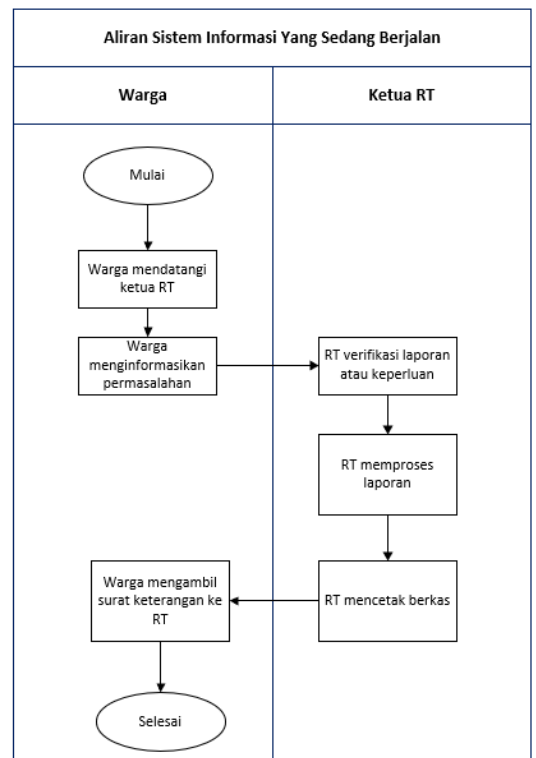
Aliran Sistem Informasi Yang Sedang Berjalan

| Warga | Ketua RT |
|---|---|

Mulai

Warga mendatangi ketua RT

Warga menginformasikan permasalahan

RT verifikasi laporan atau keperluan

RT memproses laporan

RT mencetak berkas

Warga mengambil surat keterangan ke RT

Selesai